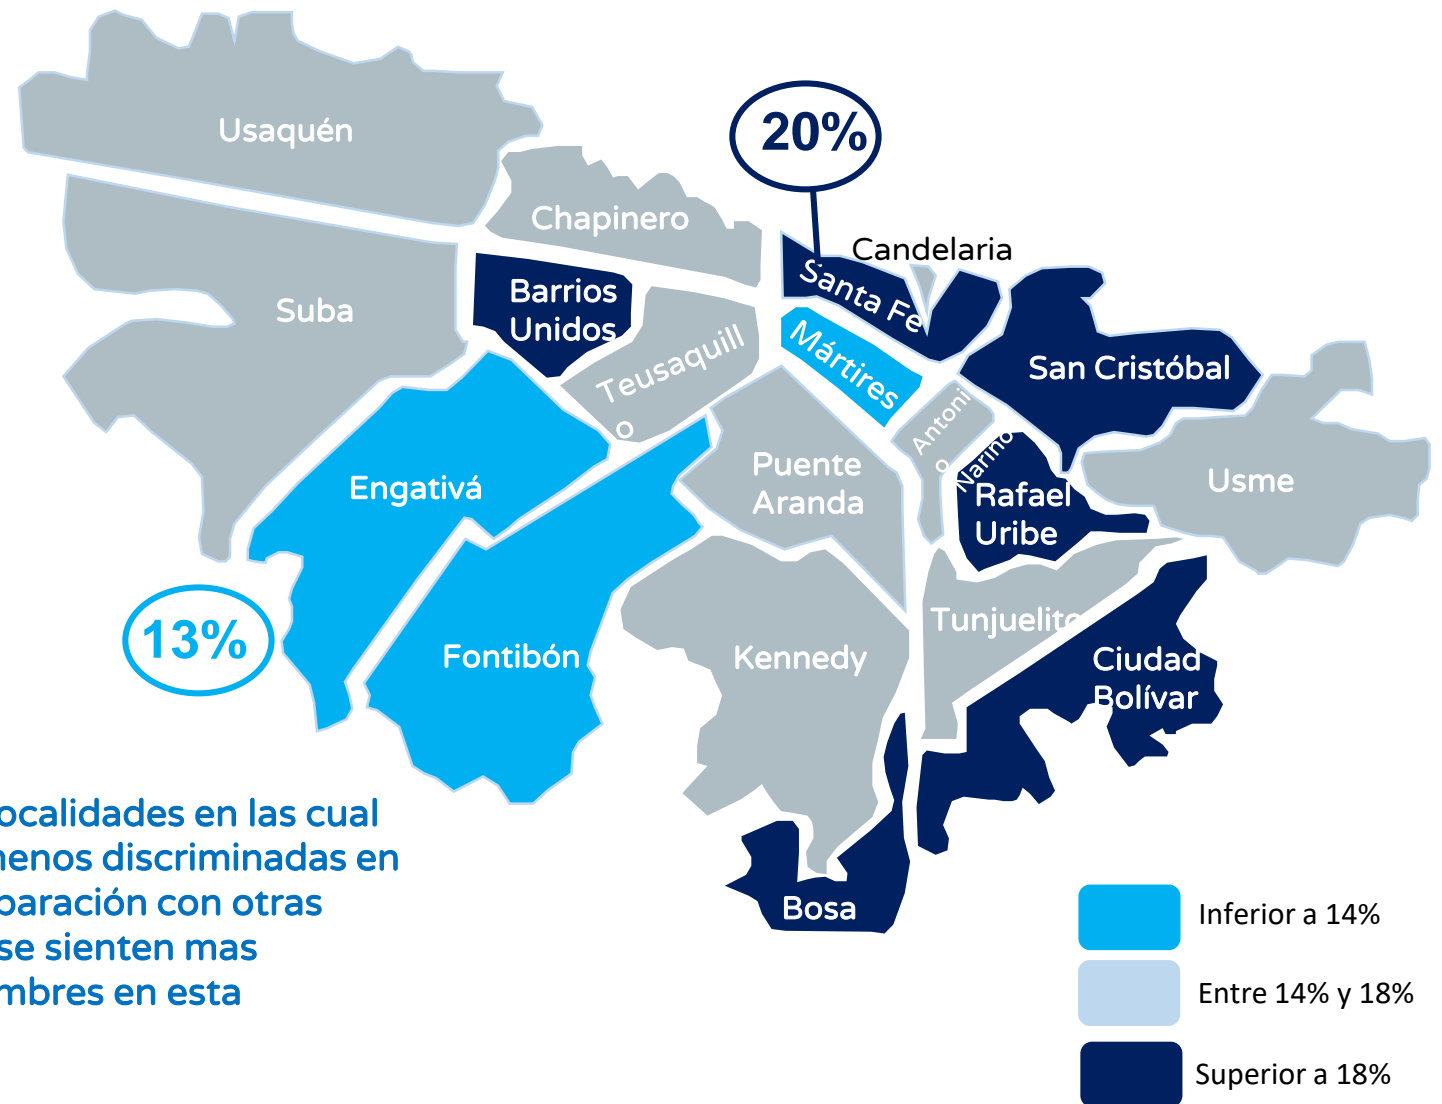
Usaquén

20%

Chapinero

Candelaria

Suba

Barrios Unidos

Santa Fe

Teusaquill o

Mártires

San Cristóbal

Antoni o

Nariño

Puente Aranda

Engativá

Rafael Uribe

Usme

13%

Tunjuelito

Fontibón

Kennedy

Ciudad Bolívar

ocalidades en las cual
nenos discriminadas en
paración con otras
se sienten mas
mbres en esta

Bosa

Inferior a 14%

Entre 14% y 18%

Superior a 18%